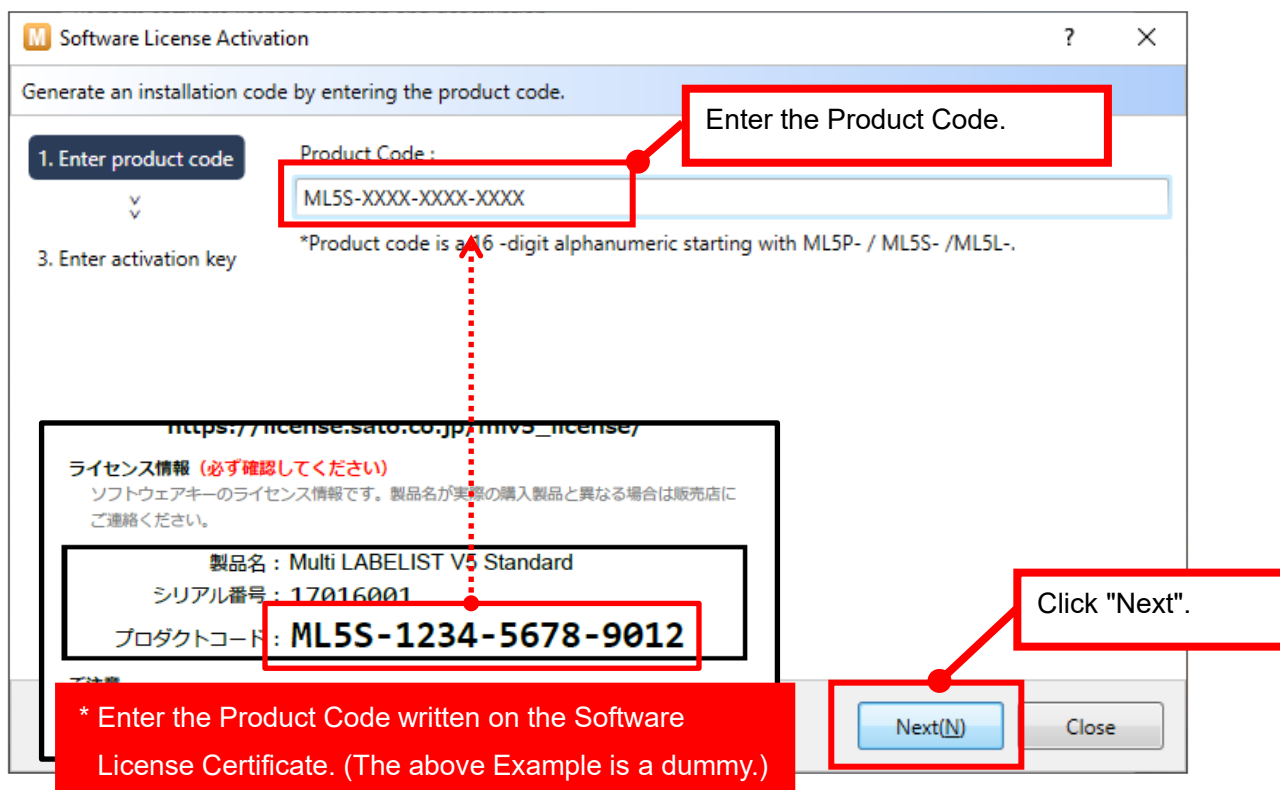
Software License Activation

?

Generate an installation code by entering the product code.

Enter the Product Code.

1. Enter product code

3. Enter activation key

Product Code :

ML5S-XXXX-XXXX-XXXX

*Product code is a 16 -digit alphanumeric starting with ML5P- / ML5S- /ML5L-.

https://license.sato.co.jp/mlv5_license/

ライセンス情報（必ず確認してください）

ソフトウェアキーのライセンス情報です。製品名が実際の購入製品と異なる場合は販売店にご連絡ください。

製品名：Multi LABELIST V5 Standard

シリアル番号：17016001

プロダクトコード：ML5S-1234-5678-9012

ご注意

Click "Next".

* Enter the Product Code written on the Software License Certificate. (The above Example is a dummy.)

Next(N)

Close